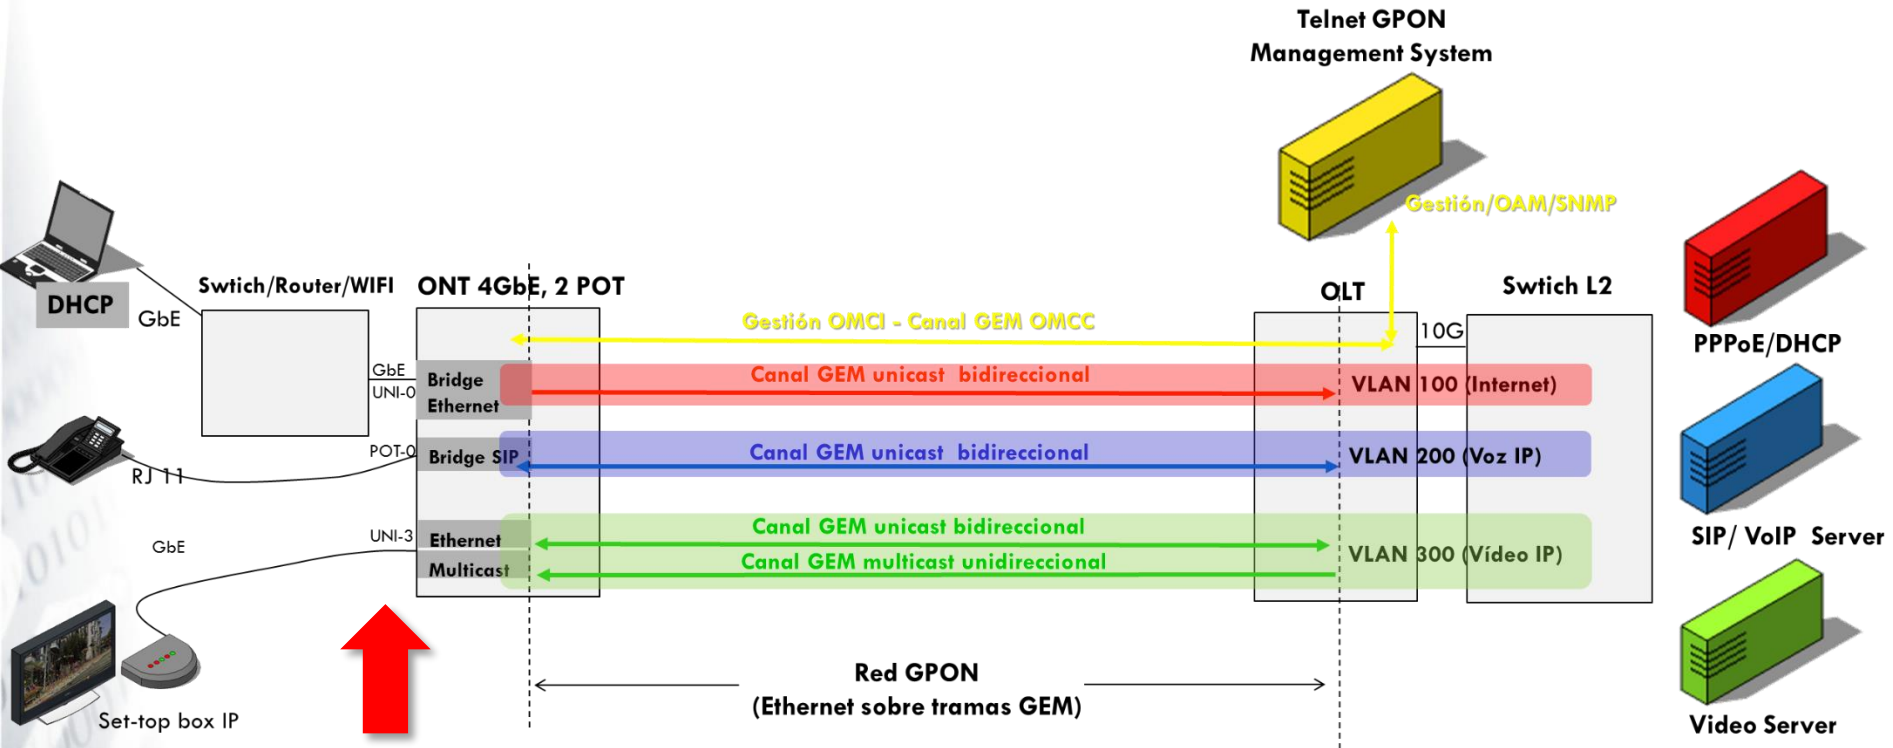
Telnet GPON
Management System

Gestión/OAM/SNMP

DHCP
GbE

Swtich/Router/WIFI

ONT 4GbE, 2 POT

OLT

Swtich L2

PPPoE/DHCP

Gestión OMCI - Canal GEM OMCC

10G

GbE
UNI-0

Bridge
Ethernet

Canal GEM unicast bidireccional

VLAN 100 (Internet)

POT-0

Bridge SIP

RJ 11

Canal GEM unicast bidireccional

VLAN 200 (Voz IP)

SIP/ VoIP Server

GbE

UNI-3

Ethernet
Multicast

Canal GEM unicast bidireccional
Canal GEM multicast unidireccional

VLAN 300 (Vídeo IP)

Red GPON
(Ethernet sobre tramas GEM)

Set-top box IP

Video Server